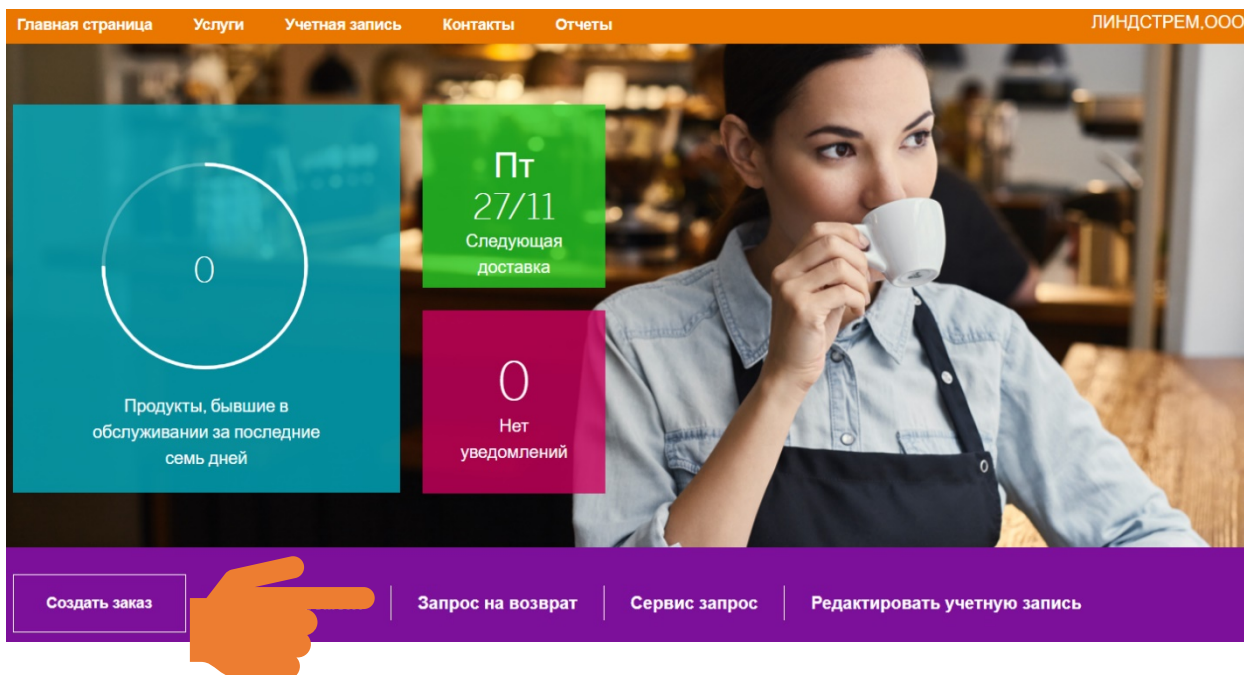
Главная страница Услуги Учетная запись Контакты Отчеты

ЛИНДСТРЕМ,ООО

0

Продукты, бывшие в обслуживании за последние семь дней

Пт
27/11
Следующая доставка

0
Нет уведомлений

Создать заказ

Запрос на возврат

Сервис запрос

Редактировать учетную запись